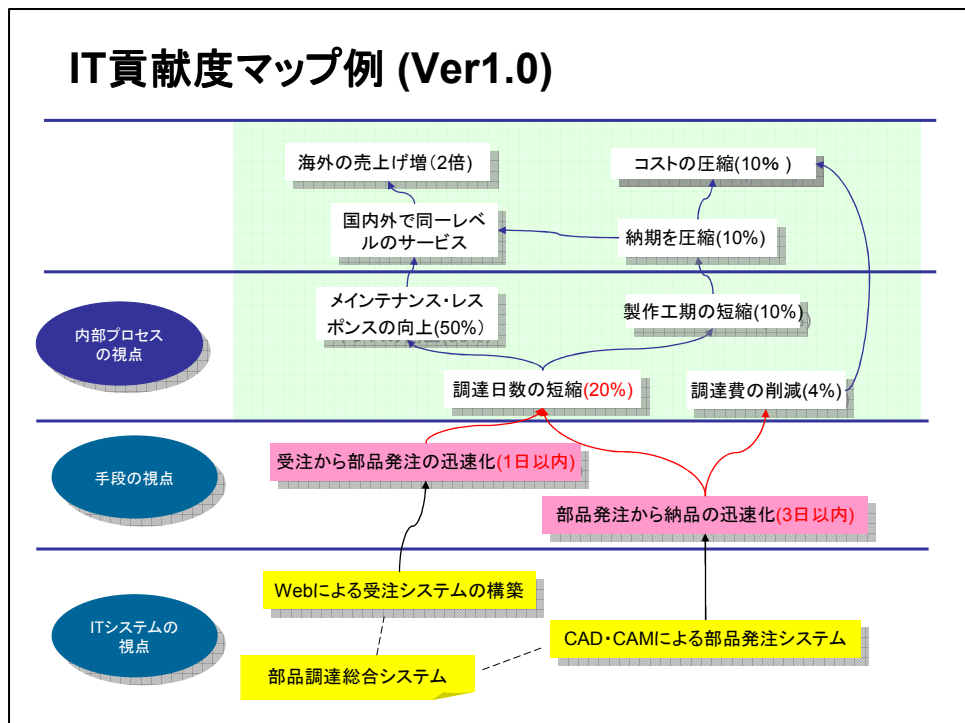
IT貢献度マップ例 (Ver1.0)

海外の売上げ増(2倍)

コストの圧縮(10%)

国内外で同一レベルのサービス

納期を圧縮(10%)

内部プロセスの視点

メインテナンス・レスポンスの向上(50%)

製作工期の短縮(10%)

調達日数の短縮(20%)

調達費の削減(4%)

手段の視点

受注から部品発注の迅速化(1日以内)

部品発注から納品の迅速化(3日以内)

ITシステムの視点

Webによる受注システムの構築

CAD・CAMIによる部品発注システム

部品調達総合システム